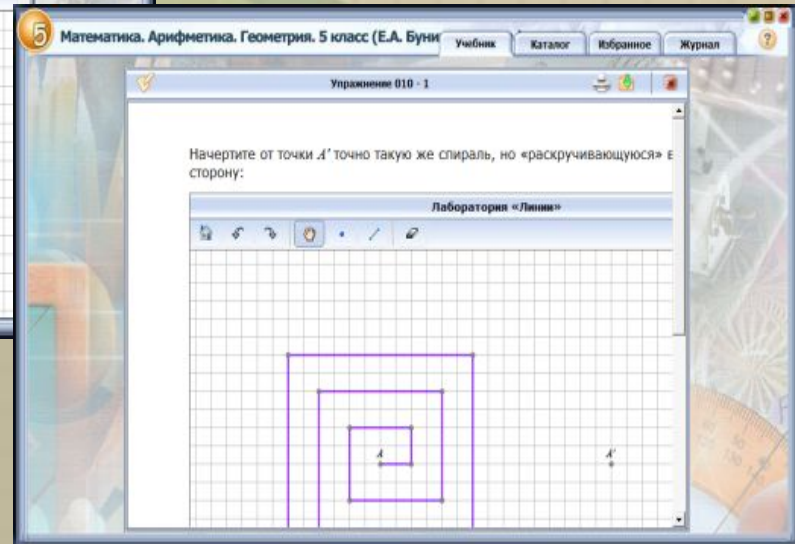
5 Математика. Арифметика. Геометрия. 5 класс (Е.А. Буни

Учебник Каталог Избранное Журнал ?

Упражнение 010 - 1

Начертите от точки $A'$ точно такую же спираль, но «раскручивающуюся» в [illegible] сторону:

Лаборатория «Линии»

$A$

$A'$